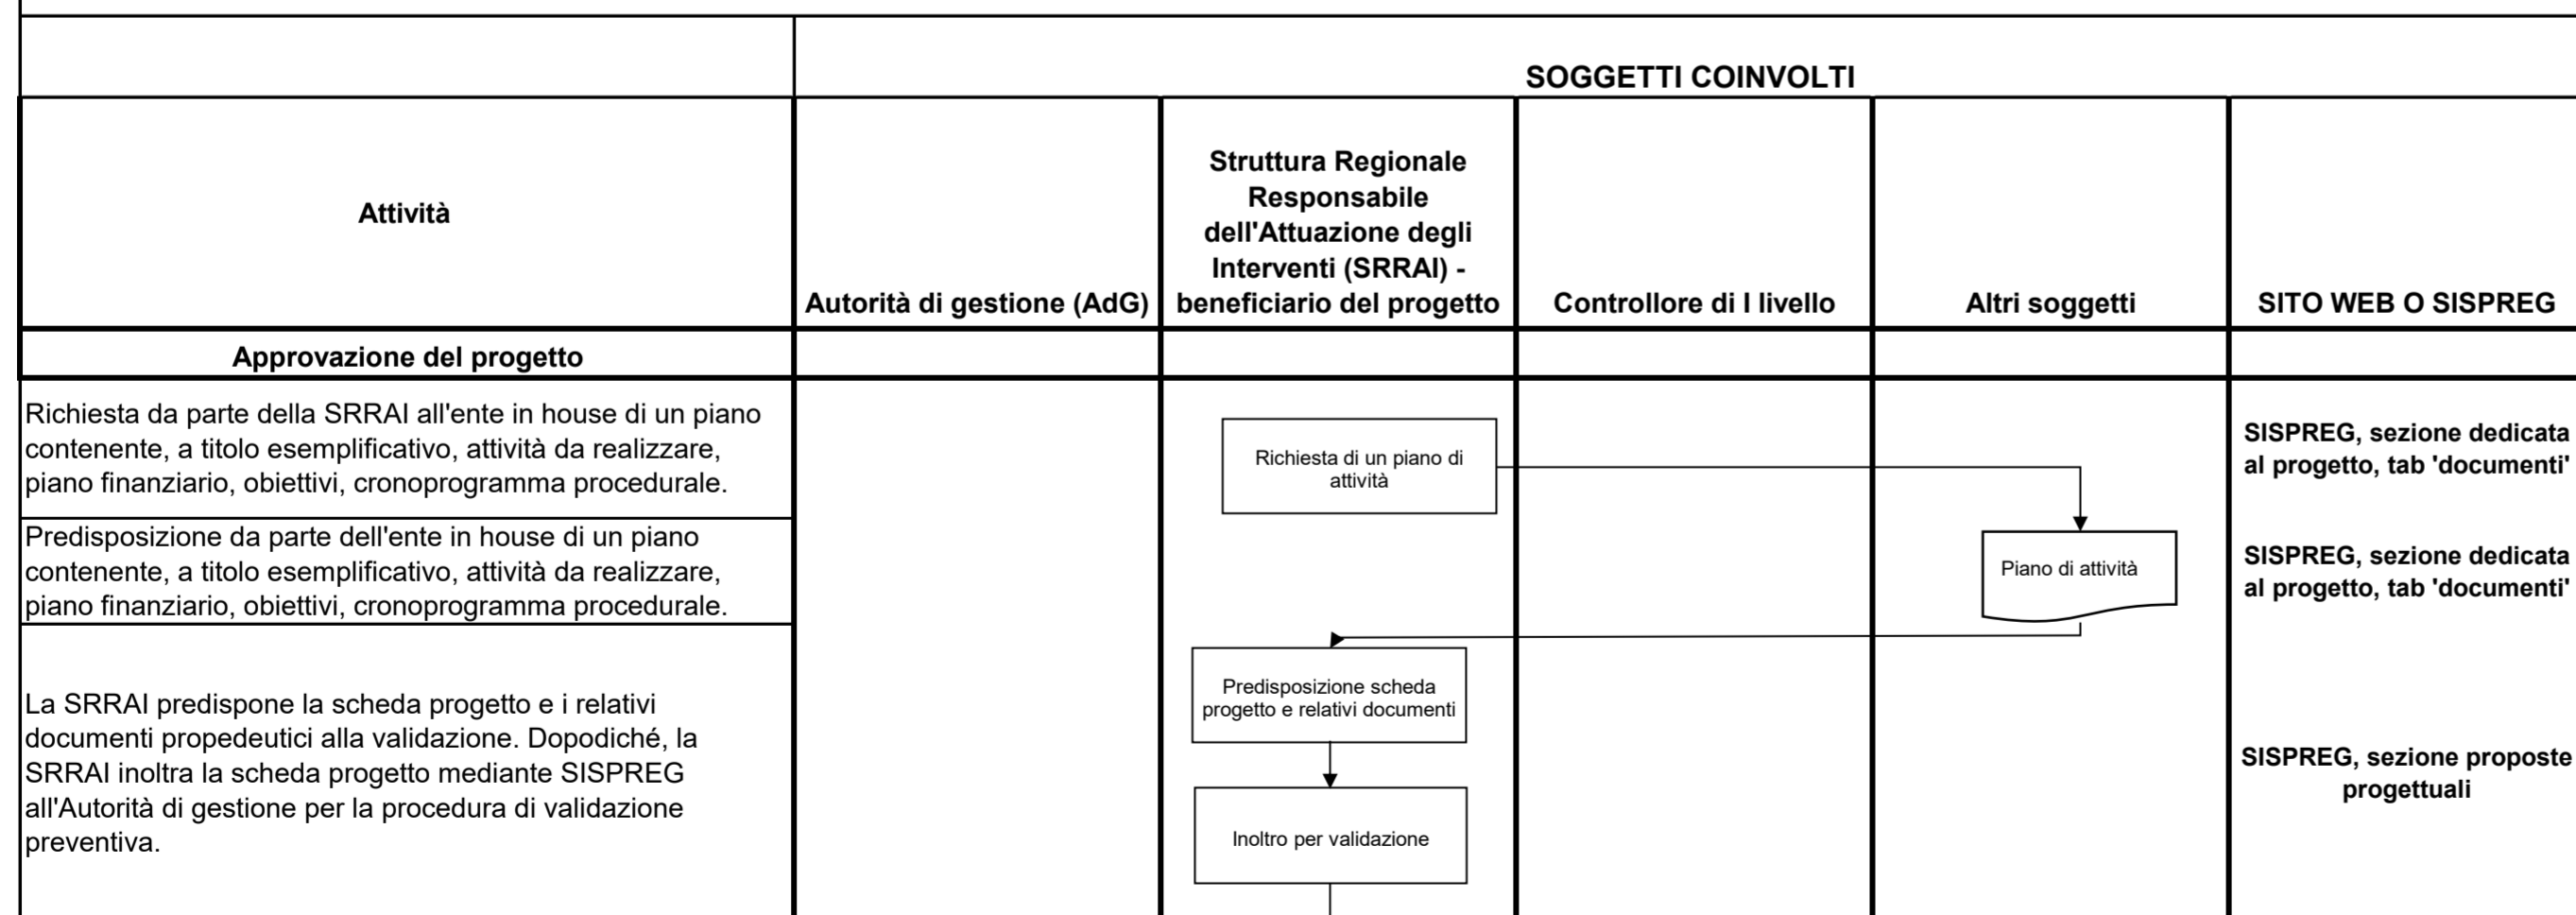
| | SOGGETTI COINVOLTI | | | | |
|---|---|---|---|---|---|
| Attività | Autorità di gestione (AdG) | Struttura Regionale Responsabile dell'Attuazione degli Interventi (SRRAI) - beneficiario del progetto | Controllore di I livello | Altri soggetti | SITO WEB O SISPREG |
| Approvazione del progetto | | | | | |
| Richiesta da parte della SRRAI all'ente in house di un piano contenente, a titolo esemplificativo, attività da realizzare, piano finanziario, obiettivi, cronoprogramma procedurale. | | Richiesta di un piano di attività | | | SISPREG, sezione dedicata al progetto, tab 'documenti' |
| Predisposizione da parte dell'ente in house di un piano contenente, a titolo esemplificativo, attività da realizzare, piano finanziario, obiettivi, cronoprogramma procedurale. | | | | Piano di attività | SISPREG, sezione dedicata al progetto, tab 'documenti' |
| La SRRAI predispone la scheda progetto e i relativi documenti propedeutici alla validazione. Dopodiché, la SRRAI inoltra la scheda progetto mediante SISPREG all'Autorità di gestione per la procedura di validazione preventiva. | | Predisposizione scheda progetto e relativi documenti<br>Inoltro per validazione | | | SISPREG, sezione proposte progettuali |